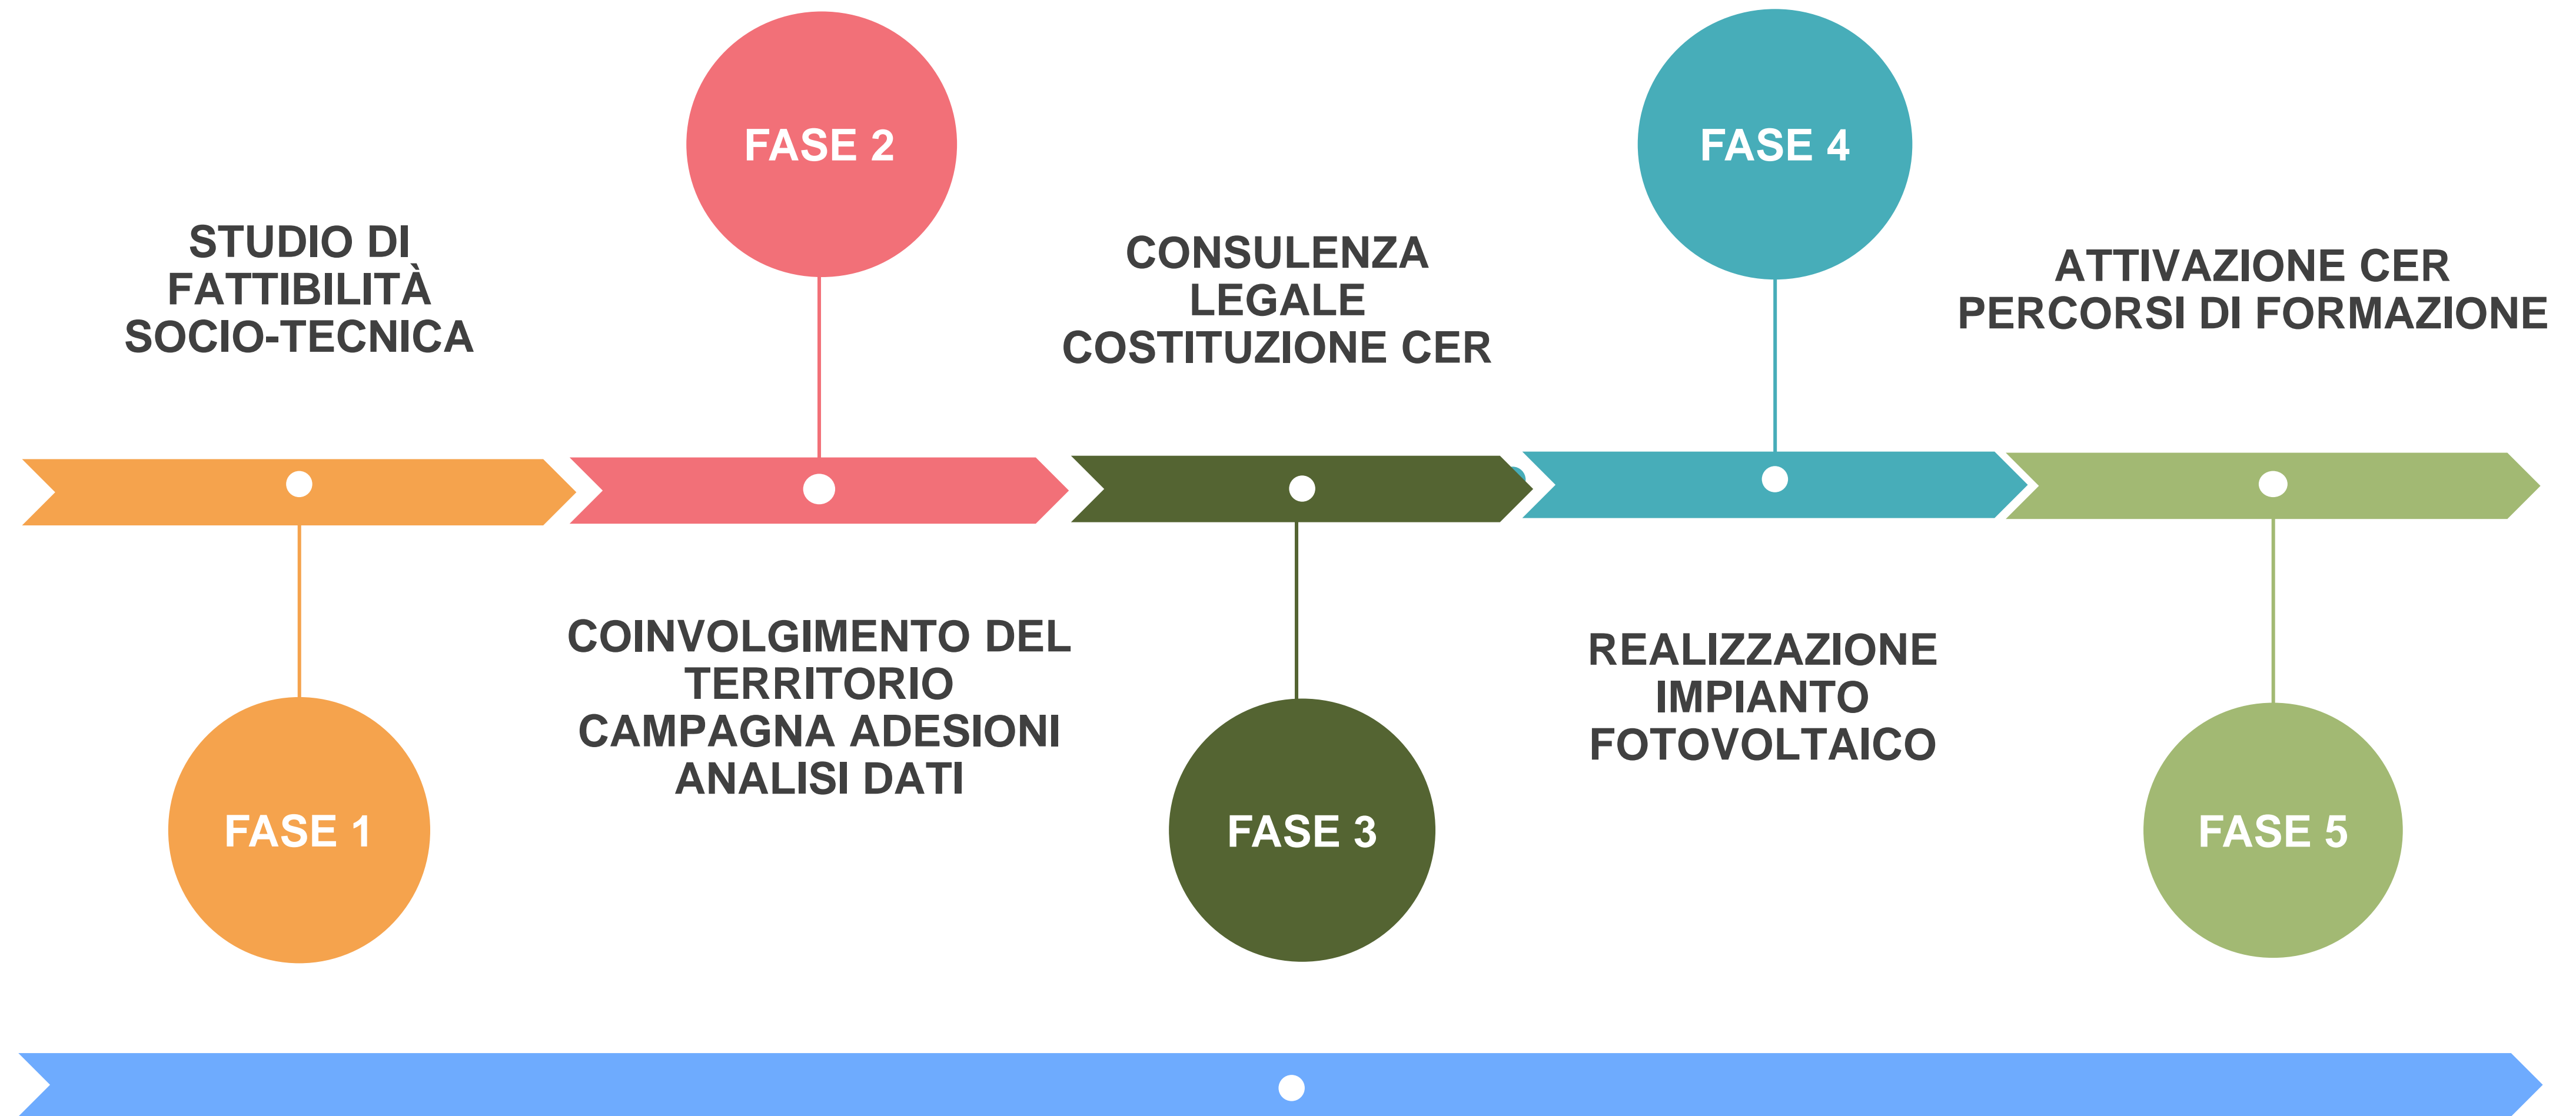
FASE 2

FASE 4

STUDIO DI FATTIBILITÀ SOCIO-TECNICA

CONSULENZA LEGALE COSTITUZIONE CER

ATTIVAZIONE CER PERCORSI DI FORMAZIONE

COINVOLGIMENTO DEL TERRITORIO CAMPAGNA ADESIONI ANALISI DATI

REALIZZAZIONE IMPIANTO FOTOVOLTAICO

FASE 1

FASE 3

FASE 5